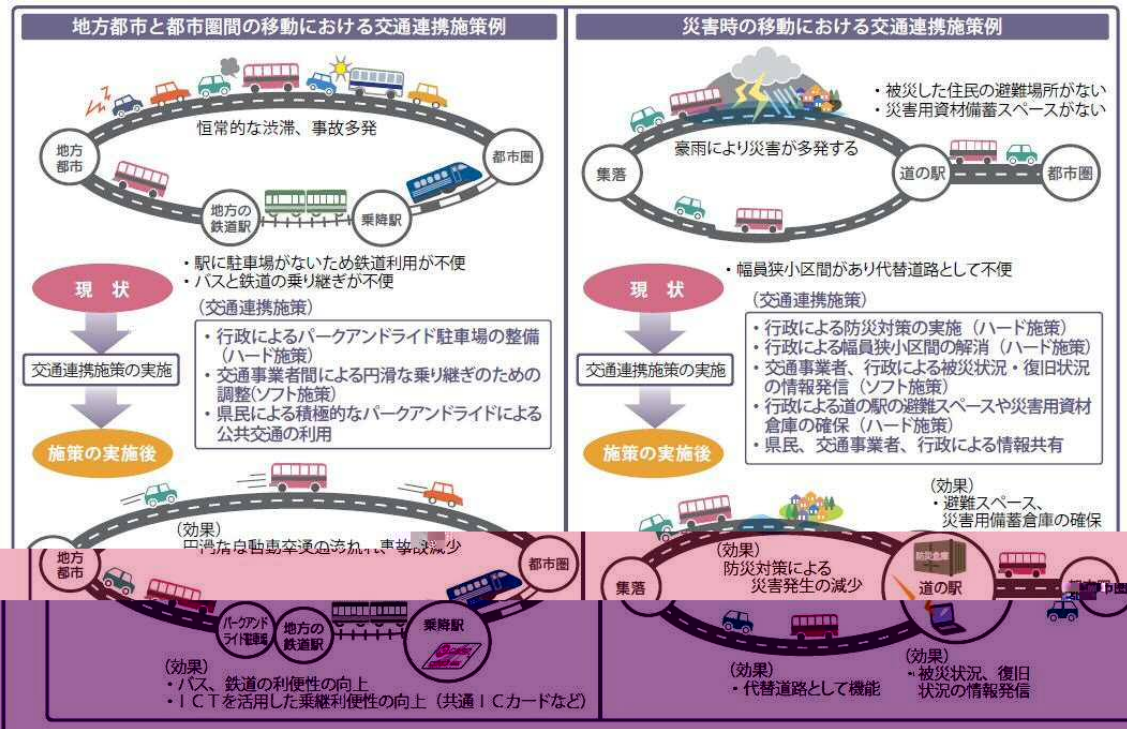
地方都市と都市圏間の移動における交通連携施策例

恒常的な渋滞、事故多発

地方都市

都市圏

地方の鉄道駅

乗降駅

・駅に駐車場がないため鉄道利用が不便
・バスと鉄道の乗り継ぎが不便

現　状

（交通連携施策）
・行政によるパークアンドライド駐車場の整備（ハード施策）
・交通事業者間による円滑な乗り継ぎのための調整（ソフト施策）
・県民による積極的なパークアンドライドによる公共交通の利用

交通連携施策の実施

施策の実施後

（効果）
円滑な自動車交通の流れ、事故減少

地方都市

都市圏

パークアンドライド駐車場

地方の鉄道駅

乗降駅

（効果）
・バス、鉄道の利便性の向上
・ＩＣＴを活用した乗継利便性の向上（共通ＩＣカードなど）

災害時の移動における交通連携施策例

・被災した住民の避難場所がない
・災害用資材備蓄スペースがない

豪雨により災害が多発する

集落

道の駅

都市圏

・幅員狭小区間があり代替道路として不便

現　状

（交通連携施策）
・行政による防災対策の実施（ハード施策）
・行政による幅員狭小区間の解消（ハード施策）
・交通事業者、行政による被災状況・復旧状況の情報発信（ソフト施策）
・行政による道の駅の避難スペースや災害用資材倉庫の確保（ハード施策）
・県民、交通事業者、行政による情報共有

交通連携施策の実施

施策の実施後

（効果）
・避難スペース、災害用備蓄倉庫の確保

（効果）
防災対策による災害発生の減少

集落

防災倉庫

道の駅

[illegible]

（効果）
・代替道路として機能

（効果）
・被災状況、復旧状況の情報発信